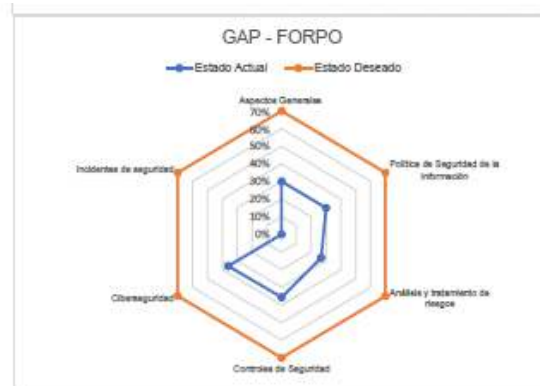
GAP - FORPO

Estado Actual
Estado Deseado

Aspectos Generales
70%
60%
50%
40%
30%
20%
10%
0%

Política de Seguridad de la información

Análisis y tratamiento de riesgos

Controles de Seguridad

Ciberseguridad

Incidentes de seguridad